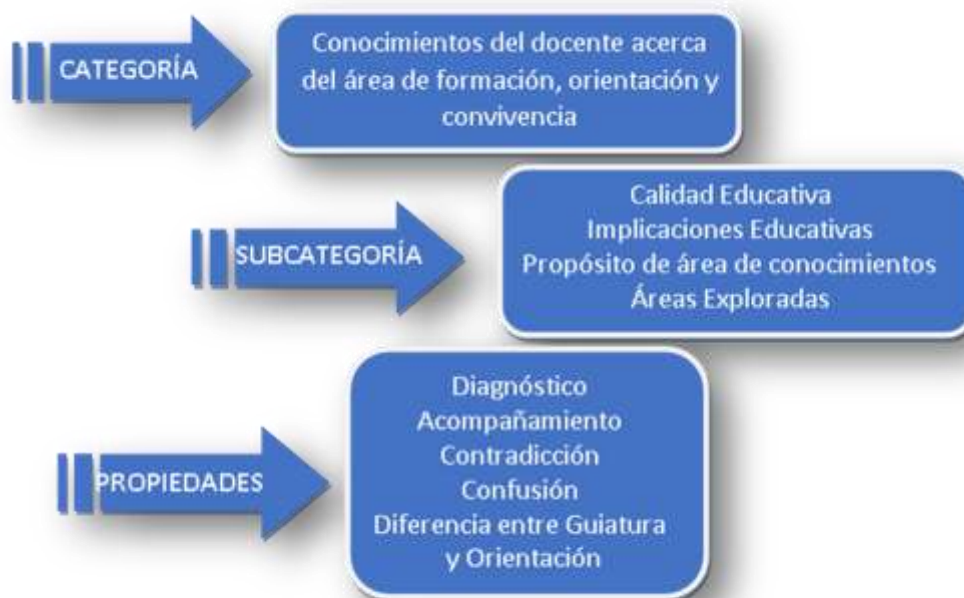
CATEGORÍA

Conocimientos del docente acerca del área de formación, orientación y convivencia

SUBCATEGORÍA

Calidad Educativa
Implicaciones Educativas
Propósito de área de conocimientos
Áreas Exploradas

PROPIEDADES

Diagnóstico
Acompañamiento
Contradicción
Confusión
Diferencia entre Guiatura y Orientación